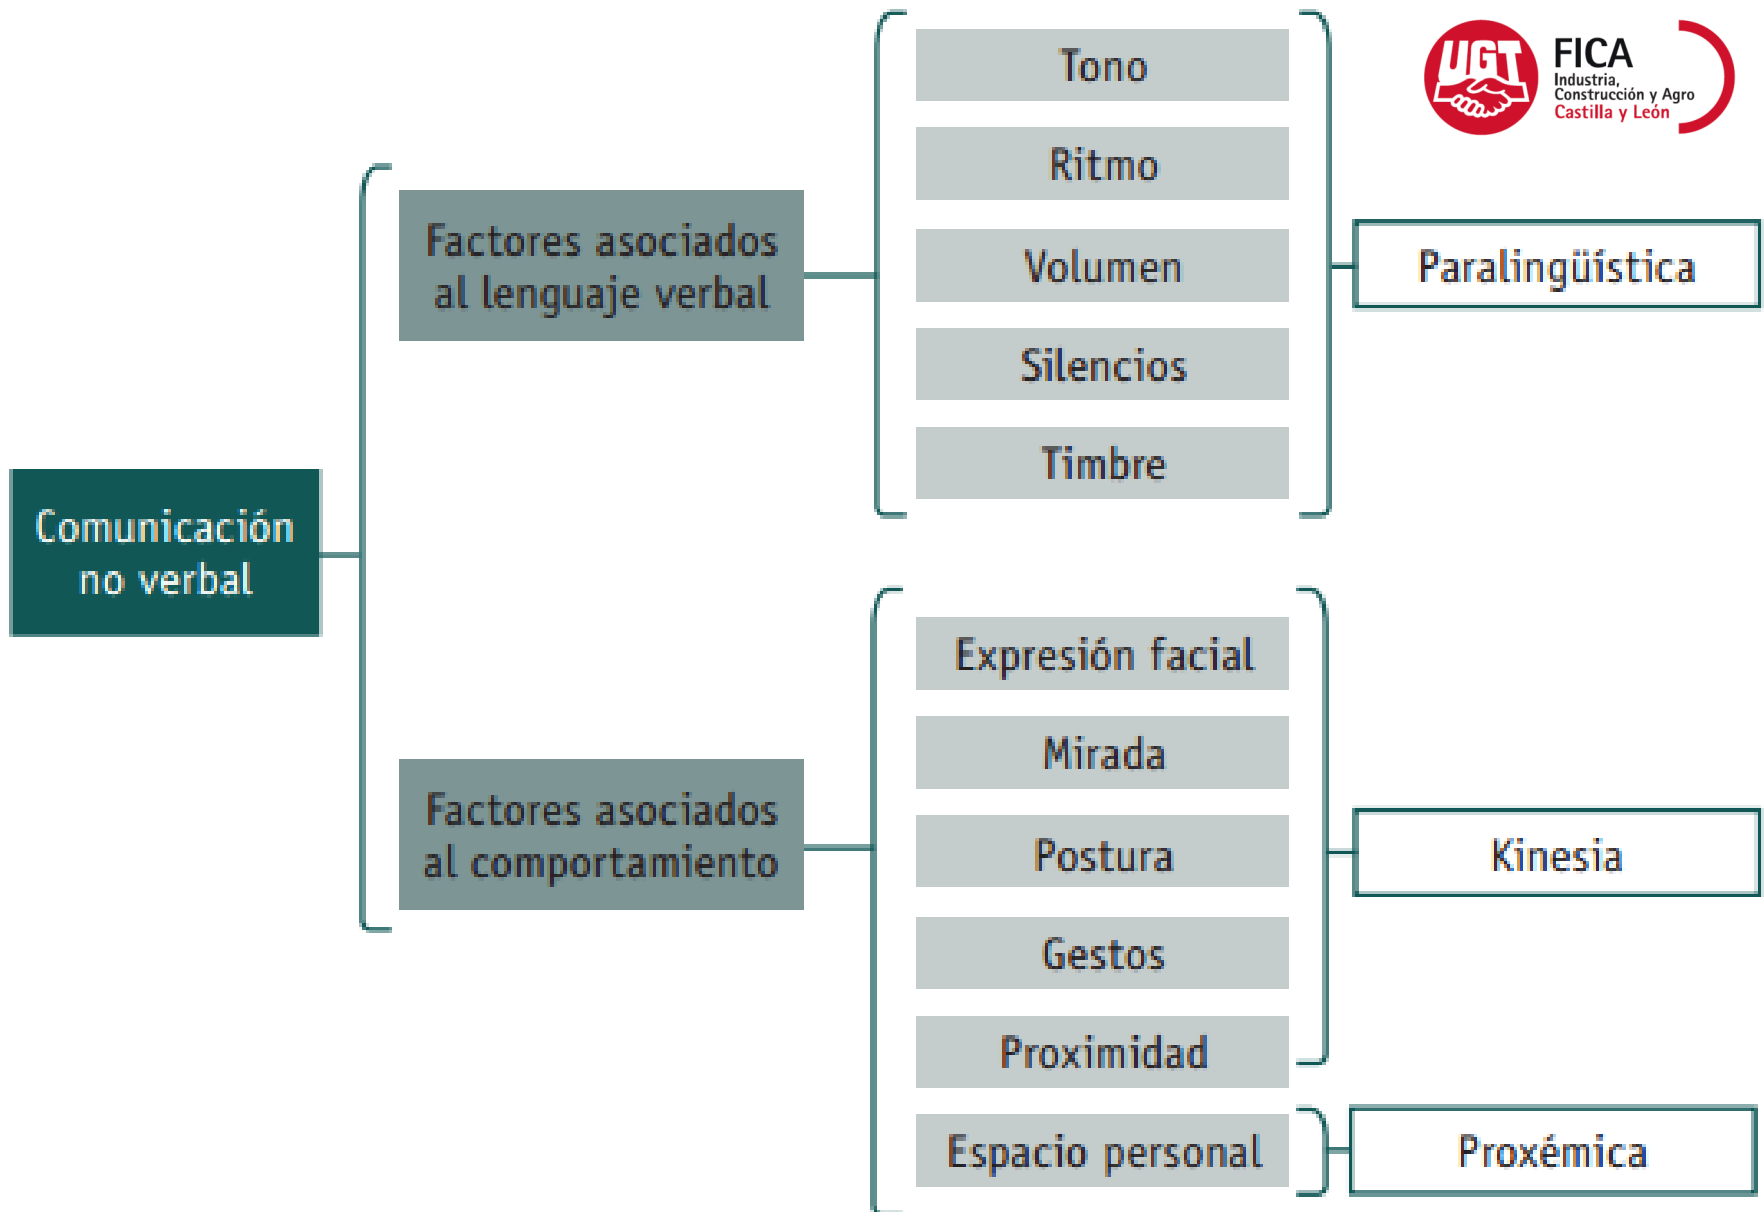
UGT FICA Industria, Construcción y Agro Castilla y León

Comunicación no verbal

Factores asociados al lenguaje verbal

Tono
Ritmo
Volumen
Silencios
Timbre

Paralingüística

Factores asociados al comportamiento

Expresión facial
Mirada
Postura
Gestos
Proximidad

Kinesia

Espacio personal

Proxémica